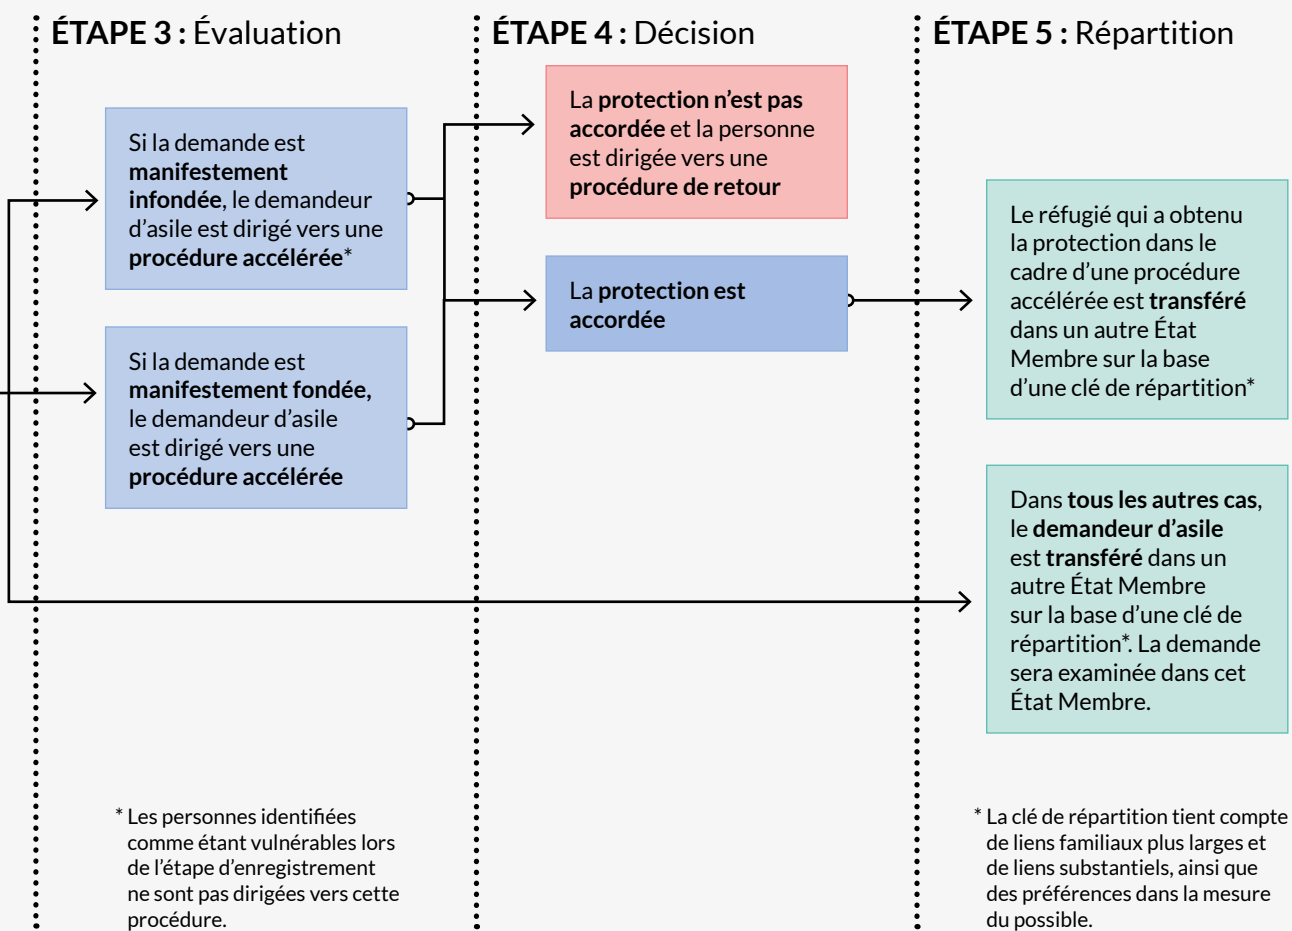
ÉTAPE 3 : Évaluation

ÉTAPE 4 : Décision

ÉTAPE 5 : Répartition

Si la demande est manifestement infondée, le demandeur d'asile est dirigé vers une procédure accélérée*

Si la demande est manifestement fondée, le demandeur d'asile est dirigé vers une procédure accélérée

La protection n'est pas accordée et la personne est dirigée vers une procédure de retour

La protection est accordée

Le réfugié qui a obtenu la protection dans le cadre d'une procédure accélérée est transféré dans un autre État Membre sur la base d'une clé de répartition*

Dans tous les autres cas, le demandeur d'asile est transféré dans un autre État Membre sur la base d'une clé de répartition*. La demande sera examinée dans cet État Membre.

* Les personnes identifiées comme étant vulnérables lors de l'étape d'enregistrement ne sont pas dirigées vers cette procédure.

* La clé de répartition tient compte de liens familiaux plus larges et de liens substantiels, ainsi que des préférences dans la mesure du possible.